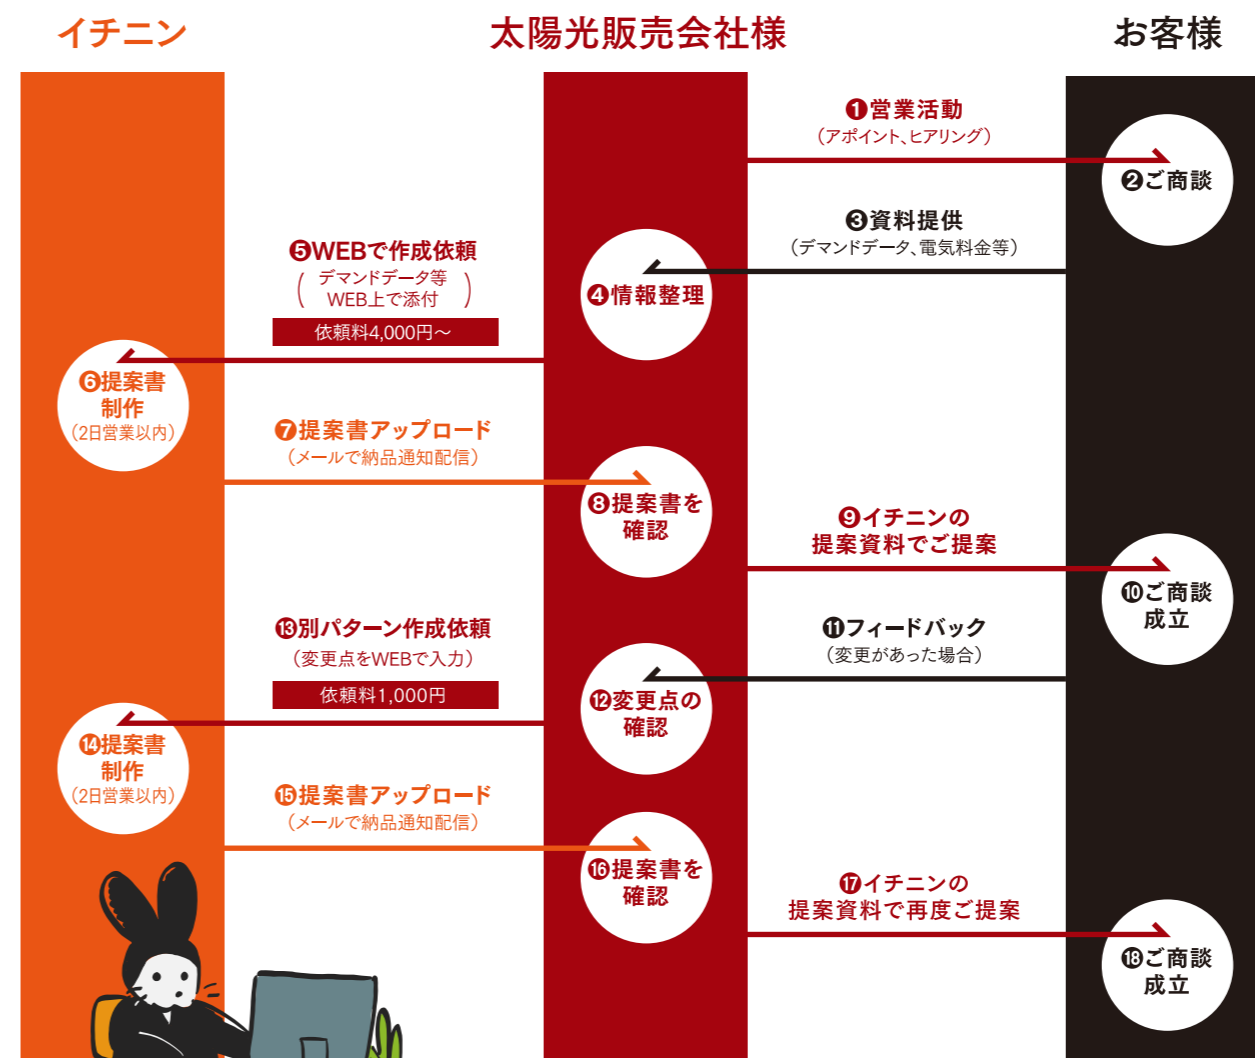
イチニン

太陽光販売会社様

お客様

❶営業活動
（アポイント、ヒアリング）

❷ご商談

❸資料提供
（デマンドデータ、電気料金等）

❺WEBで作成依頼
（デマンドデータ等 WEB上で添付）

依頼料4,000円〜

❹情報整理

❻提案書制作
（2日営業以内）

❼提案書アップロード
（メールで納品通知配信）

❽提案書を確認

❾イチニンの提案資料でご提案

❿ご商談成立

⓫フィードバック
（変更があった場合）

⓭別パターン作成依頼
（変更点をWEBで入力）

依頼料1,000円

⓬変更点の確認

⓮提案書制作
（2日営業以内）

⓯提案書アップロード
（メールで納品通知配信）

⓰提案書を確認

⓱イチニンの提案資料で再度ご提案

⓲ご商談成立